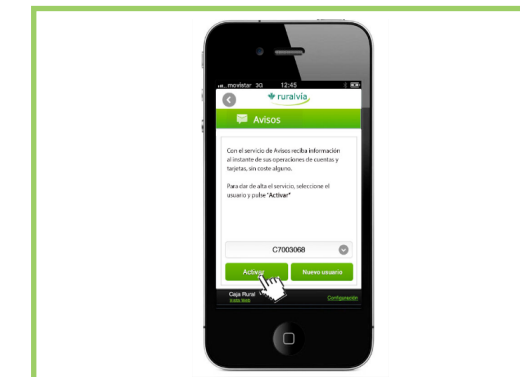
movistar 3G 12:45

ruralvia

Avisos

Con el servicio de Avisos reciba información al instante de sus operaciones de cuentas y tarjetas, sin coste alguno.

Para dar de alta el servicio, seleccione el usuario y pulse "Activar"

C7003068

Activar

Nuevo usuario

Caja Rural
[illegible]

Configuración